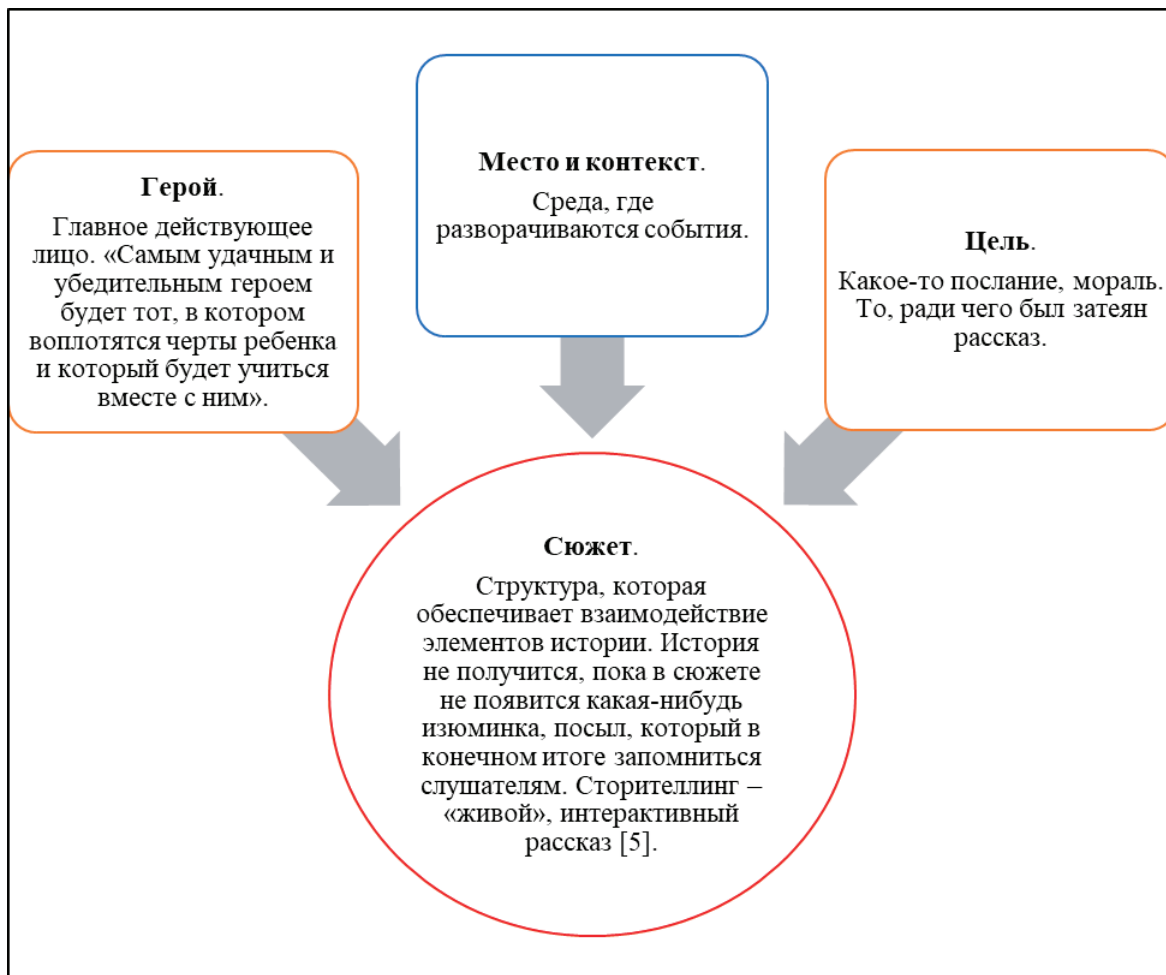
**Герой**.

Главное действующее лицо. «Самым удачным и убедительным героем будет тот, в котором воплотятся черты ребенка и который будет учиться вместе с ним».

**Место и контекст**.

Среда, где разворачиваются события.

**Цель**.

Какое-то послание, мораль. То, ради чего был затеян рассказ.

**Сюжет**.

Структура, которая обеспечивает взаимодействие элементов истории. История не получится, пока в сюжете не появится какая-нибудь изюминка, посыл, который в конечном итоге запомниться слушателям. Сторителлинг – «живой», интерактивный рассказ [5].